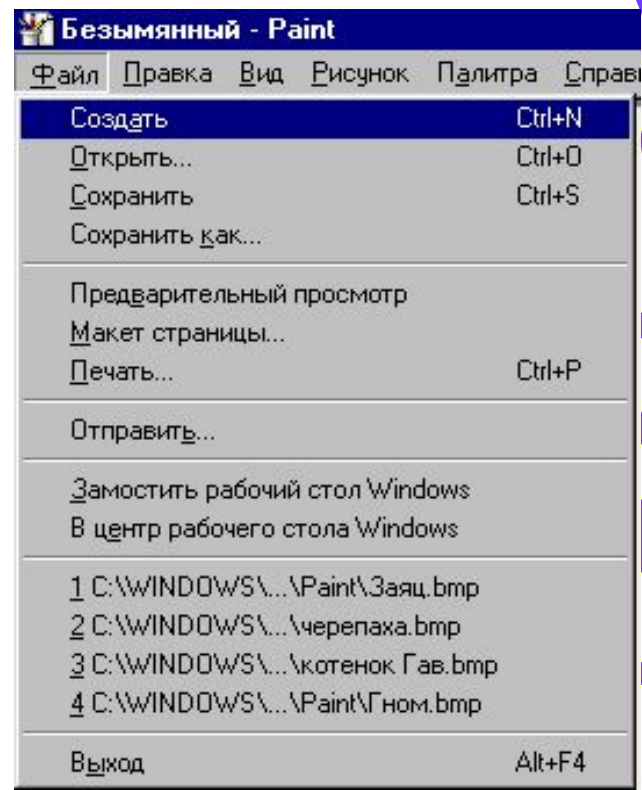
Безымянный - Paint

Файл Правка Вид Рисунок Палитра Справ

Создать Ctrl+N
Открыть... Ctrl+O
Сохранить Ctrl+S
Сохранить как...

Предварительный просмотр
Макет страницы...
Печать... Ctrl+P

Отправить...

Замостить рабочий стол Windows
В центр рабочего стола Windows

1 C:\WINDOWS\...\Paint\Заяц.bmp
2 C:\WINDOWS\...\черепаха.bmp
3 C:\WINDOWS\...\котенок Гав.bmp
4 C:\WINDOWS\...\Paint\Гном.bmp

Выход Alt+F4